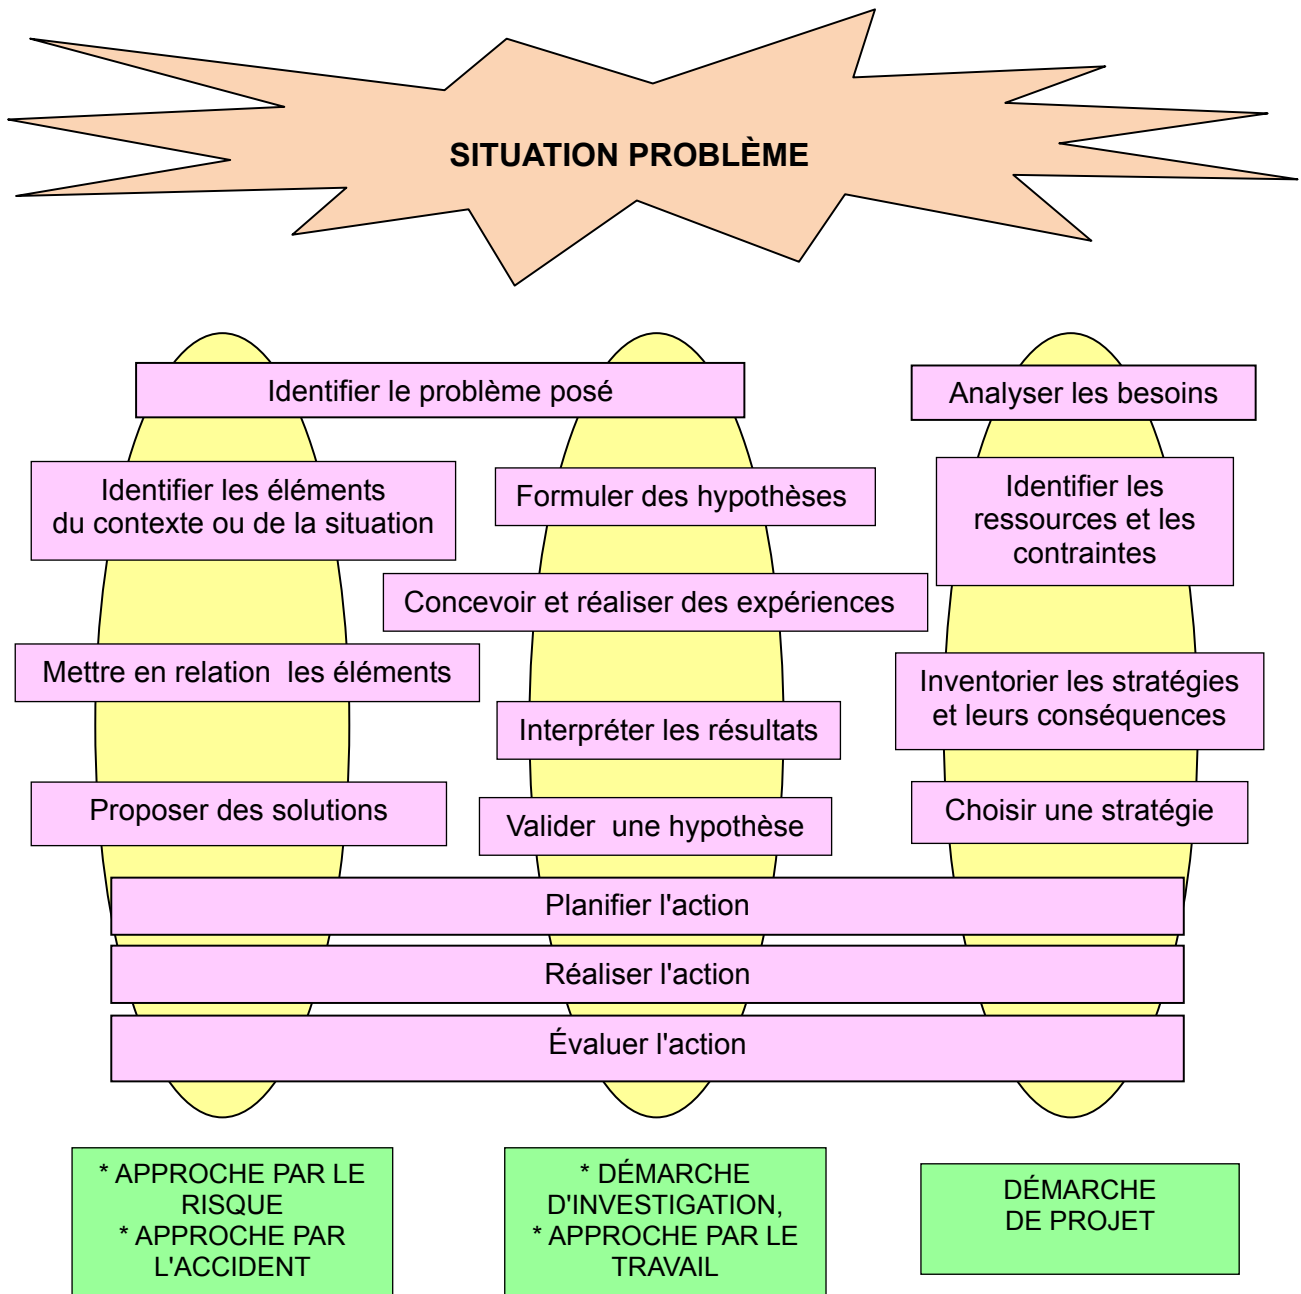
SITUATION PROBLÈME

Identifier le problème posé

Analyser les besoins

Identifier les éléments du contexte ou de la situation

Formuler des hypothèses

Identifier les ressources et les contraintes

Concevoir et réaliser des expériences

Mettre en relation les éléments

Inventorier les stratégies et leurs conséquences

Interpréter les résultats

Proposer des solutions

Valider une hypothèse

Choisir une stratégie

Planifier l'action

Réaliser l'action

Évaluer l'action

* APPROCHE PAR LE RISQUE
* APPROCHE PAR L'ACCIDENT

* DÉMARCHE D'INVESTIGATION,
* APPROCHE PAR LE TRAVAIL

DÉMARCHE DE PROJET